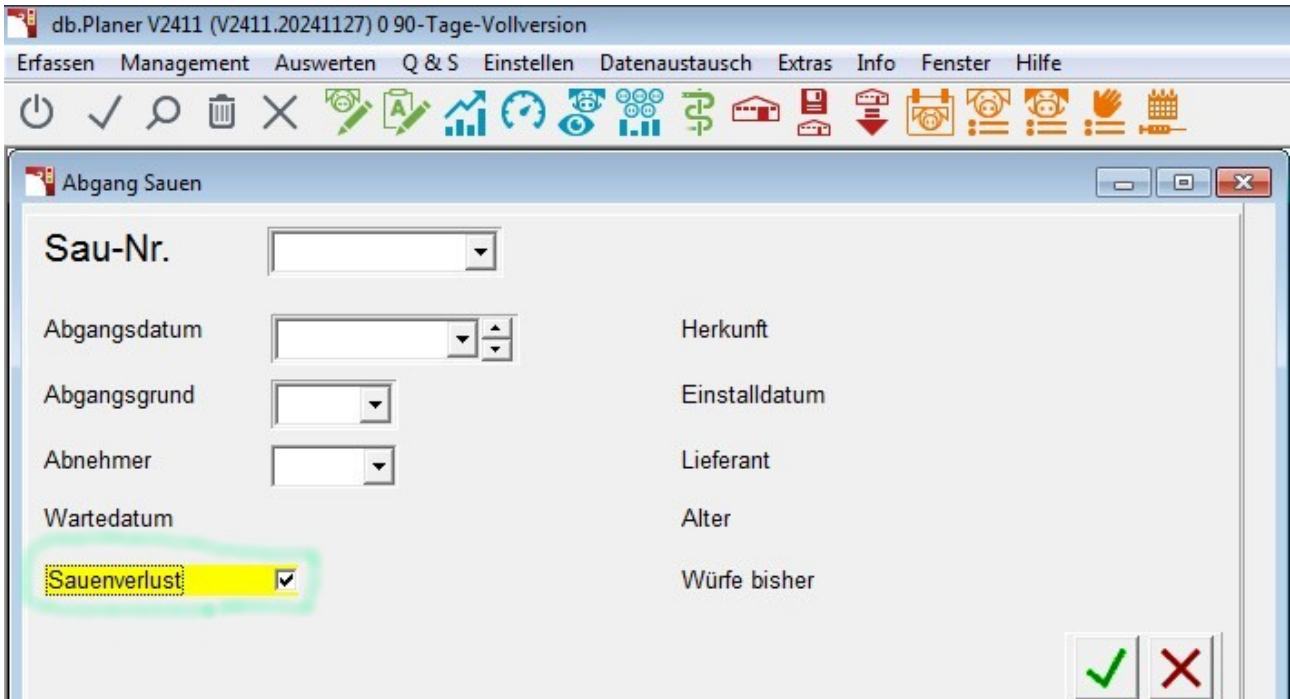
db.Planer V2411 (V2411.20241127) 0 90-Tage-Vollversion

Erfassen Management Auswerten Q & S Einstellen Datenaustausch Extras Info Fenster Hilfe

Abgang Sauen

Sau-Nr.

Abgangsdatum

Herkunft

Abgangsgrund

Einstalldatum

Abnehmer

Lieferant

Wartedatum

Alter

Sauenverlust

Würfe bisher